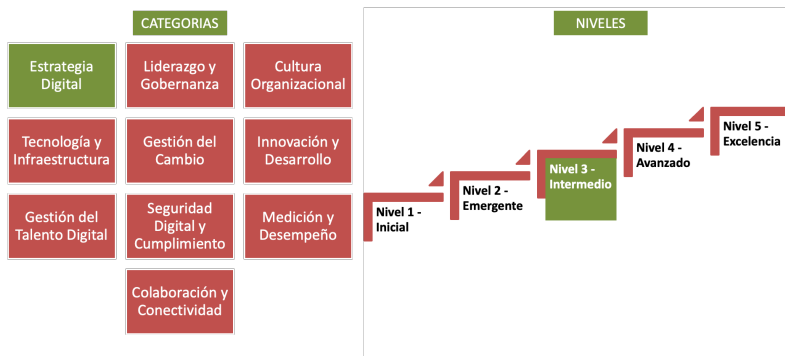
CATEGORIAS

Estrategia Digital

Liderazgo y Gobernanza

Cultura Organizacional

Tecnología y Infraestructura

Gestión del Cambio

Innovación y Desarrollo

Gestión del Talento Digital

Seguridad Digital y Cumplimiento

Medición y Desempeño

Colaboración y Conectividad

NIVELES

Nivel 1 - Inicial

Nivel 2 - Emergente

Nivel 3 - Intermedio

Nivel 4 - Avanzado

Nivel 5 - Excelencia